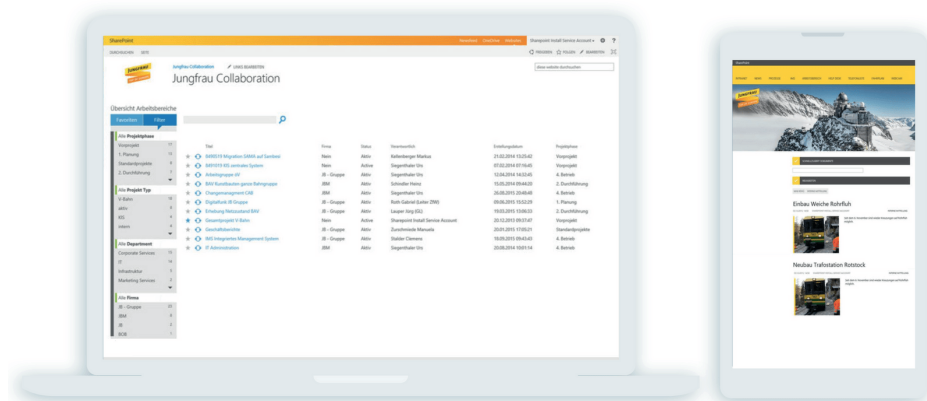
SharePoint

Newsfeed OneDrive Websites Sharepoint Install Service Account

DURCHSUCHEN SEITE

TEILEN FOLGEN BEARBEITEN

Jungfrau Collaboration LINKS BEARBEITEN

Jungfrau Collaboration

Diese Website durchsuchen

Übersicht Arbeitsbereiche

Favoriten Filter

Alle Projektphase
Vorprojekt
1. Planung
Standardprojekte
2. Durchführung

Alle Projekt Typ
V-Bahn
aktiv
IKS
intern

Alle Department
Corporate Services
IT
Infrastruktur
Marketing Services

Alle Firma
JB - Gruppe
JBM
JB
BOB

| Titel | Firma | Status | Verantwortlich | Erstellungsdatum | Projektphase |
|---|---|---|---|---|---|
| IN00574 Migration SAMA auf Sentinel | Nein | Aktiv | Kellenberger Markus | 21.02.2014 13:25:42 | Vorprojekt |
| IN01019 KIS zentrales System | Nein | Active | Siegenthaler Urs | 07.02.2014 07:16:45 | Vorprojekt |
| Arbeitsgruppe AV | JB - Gruppe | Aktiv | Siegenthaler Urs | 12.04.2014 14:53:45 | 4. Betrieb |
| BAV Kunstbauten ganze Bahngruppe | JBM | Aktiv | Schindler Heinz | 15.05.2014 09:44:20 | 2. Durchführung |
| Changemanagement CAB | JBM | Aktiv | Siegenthaler Urs | 26.09.2013 20:48:49 | 4. Betrieb |
| Digitalfunk JB Gruppe | JB - Gruppe | Aktiv | Roth Gabriel (Leiter ZfW) | 09.06.2015 15:52:29 | 1. Planung |
| Einführung Netzausbaut BAV | JB - Gruppe | Aktiv | Lauper Jürg (GL) | 19.03.2015 13:08:33 | 2. Durchführung |
| Gesamtprojekt V-Bahn | Nein | Active | Sharepoint Install Service Account | 22.12.2013 09:57:47 | Vorprojekt |
| Geschäftsberichte | JB - Gruppe | Aktiv | Zurschmiede Manuela | 20.01.2015 17:05:21 | Standardprojekte |
| IMS Integriertes Management System | JB - Gruppe | Aktiv | Stalder Clemens | 19.09.2013 09:43:43 | 4. Betrieb |
| IT Administration | JBM | Aktiv | Siegenthaler Urs | 20.08.2014 10:01:14 | 4. Betrieb |

Einbau Weiche Rohrfluh

Neubau Trafostation Rotstock